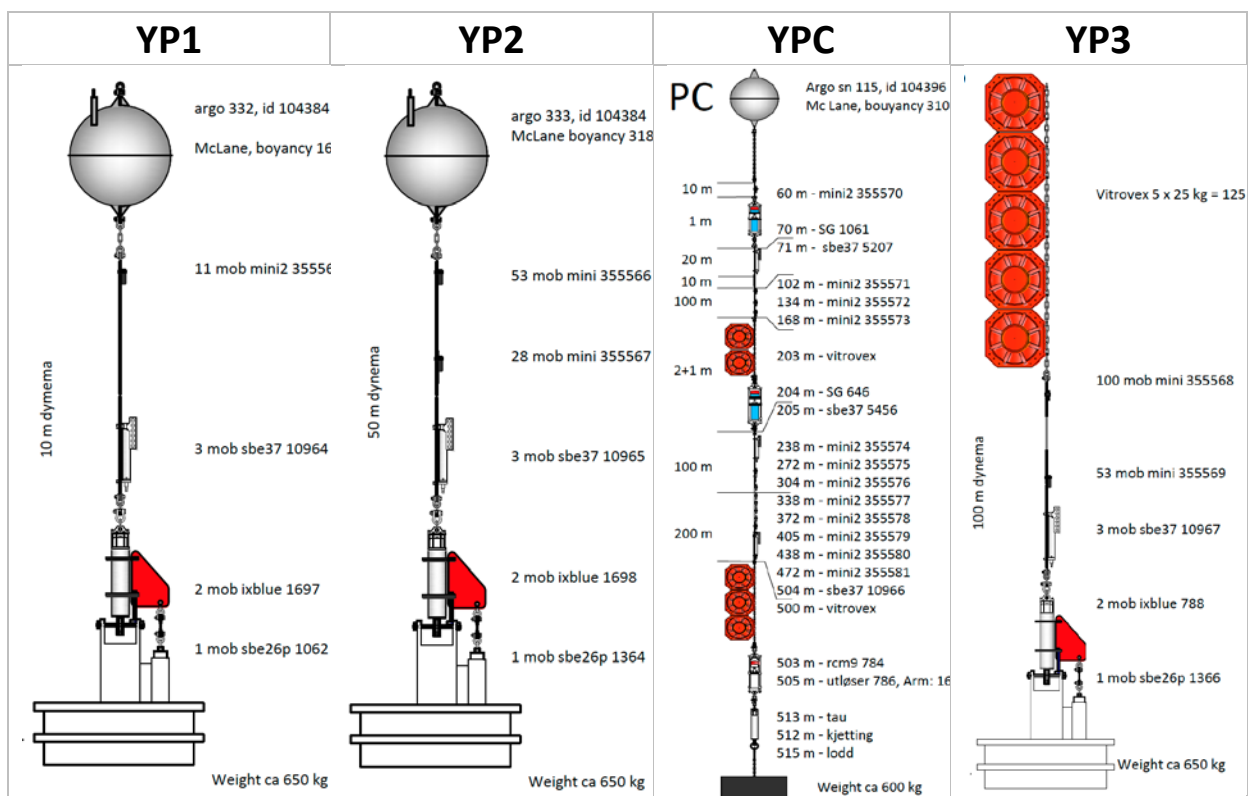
| YP1 | YP2 | YPC | YP3 |
|---|---|---|---|
| argo 332, id 104384 McLane, boyancy 16 11 mob mini2 35556 10 m dynema 3 mob sbe37 10964 2 mob ixblue 1697 1 mob sbe26p 1062 Weight ca 650 kg | argo 333, id 104384 McLane boyancy 318 53 mob mini 355566 50 m dynema 28 mob mini 355567 3 mob sbe37 10965 2 mob ixblue 1698 1 mob sbe26p 1364 Weight ca 650 kg | PC Argo sn 115, id 104396 Mc Lane, bouyancy 310 10 m 60 m - mini2 355570 1 m 70 m - SG 1061 20 m 71 m - sbe37 5207 10 m 102 m - mini2 355571 100 m 134 m - mini2 355572 168 m - mini2 355573 2+1 m 203 m - vitrovex 204 m - SG 646 205 m - sbe37 5456 100 m 238 m - mini2 355574 272 m - mini2 355575 304 m - mini2 355576 338 m - mini2 355577 200 m 372 m - mini2 355578 405 m - mini2 355579 438 m - mini2 355580 472 m - mini2 355581 504 m - sbe37 10966 500 m - vitrovex 503 m - rcm9 784 505 m - utløser 786, Arm: 16 513 m - tau 512 m - kjetting 515 m - lodd Weight ca 600 kg | Vitrovex 5 x 25 kg = 125 100 mob mini 355568 100 m dynema 53 mob mini 355569 3 mob sbe37 10967 2 mob ixblue 788 1 mob sbe26p 1366 Weight ca 650 kg |